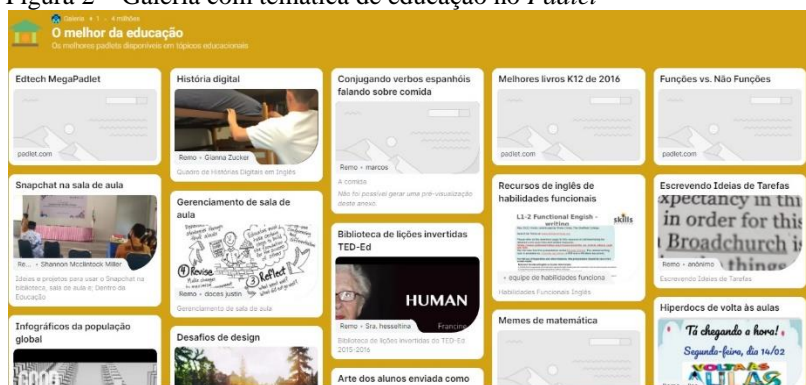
Figura 2 – Galeria com temática de educação no Padlet

Galeria • 1 • 4 milhões
O melhor da educação
Os melhores padlets disponíveis em tópicos educacionais

Edtech MegaPadlet
padlet.com

Snapchat na sala de aula
Re... • Shannon McClintock Miller
Ideias e projetos para usar o Snapchat na biblioteca, sala de aula e Centro de Educação

Infográficos da população global

História digital
Remo • Gianna Zucker
Guiões de Histórias Digitais em Inglês

Gerenciamento de sala de aula
Revise
Reflect
Remo • doces justos
Gerenciamento de sala de aula

Desafios de design

Conjugando verbos espanhóis falando sobre comida
Remo • marcos
A comida
Não foi possível gerar uma pré-visualização deste anexo.

Biblioteca de lições invertidas TED-Ed
HUMAN
Francine
Remo • Sra. hesseltina
Biblioteca de lições invertidas do TED-Ed 2015-2016

Arte dos alunos enviada como

Melhores livros K12 de 2016
padlet.com

Recursos de inglês de habilidades funcionais
L1-2 Functional English - writing
skills
• equipe de habilidades funciona
Habilidades Funcionais Inglês

Memes de matemática

Funções vs. Não Funções
padlet.com

Escrevendo Ideias de Tarefas
xpectancy in thi
in order for this
Broadchurch is
thing
Remo • anônimo
Escrevendo Ideias de Tarefas

Hiperdocs de volta às aulas
Tá chegando a hora!
Segunda-feira, dia 14/02
VOLTA ÀS AULAS